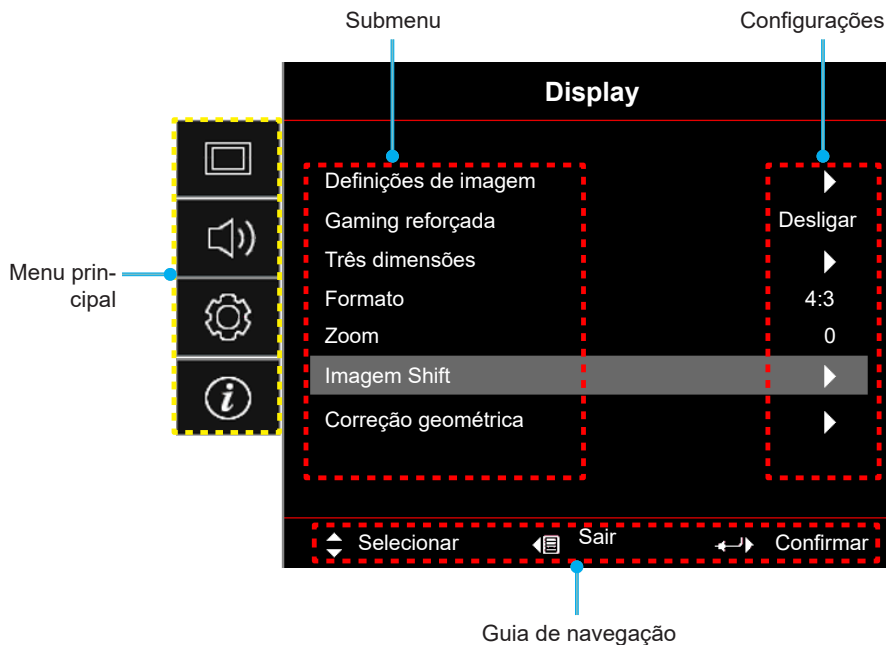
Submenu

Configurações

Display

Menu principal

Definições de imagem

Gaming reforçada Desligar

Três dimensões

Formato 4:3

Zoom 0

Imagem Shift

Correção geométrica

Selecionar Sair Confirmar

Guia de navegação